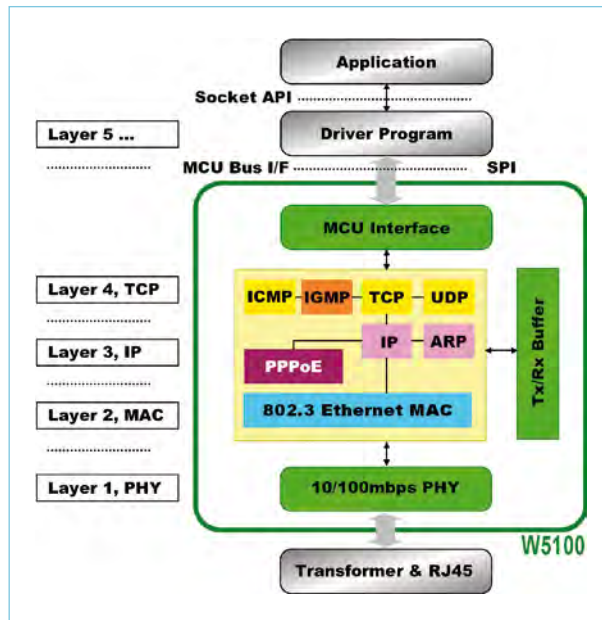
Application

Socket API

Driver Program

Layer 5 ...

MCU Bus I/F

SPI

MCU Interface

Layer 4, TCP

ICMP

IGMP

TCP

UDP

Tx/Rx Buffer

Layer 3, IP

IP

ARP

PPPoE

Layer 2, MAC

802.3 Ethernet MAC

Layer 1, PHY

10/100mbps PHY

W5100

Transformer & RJ45